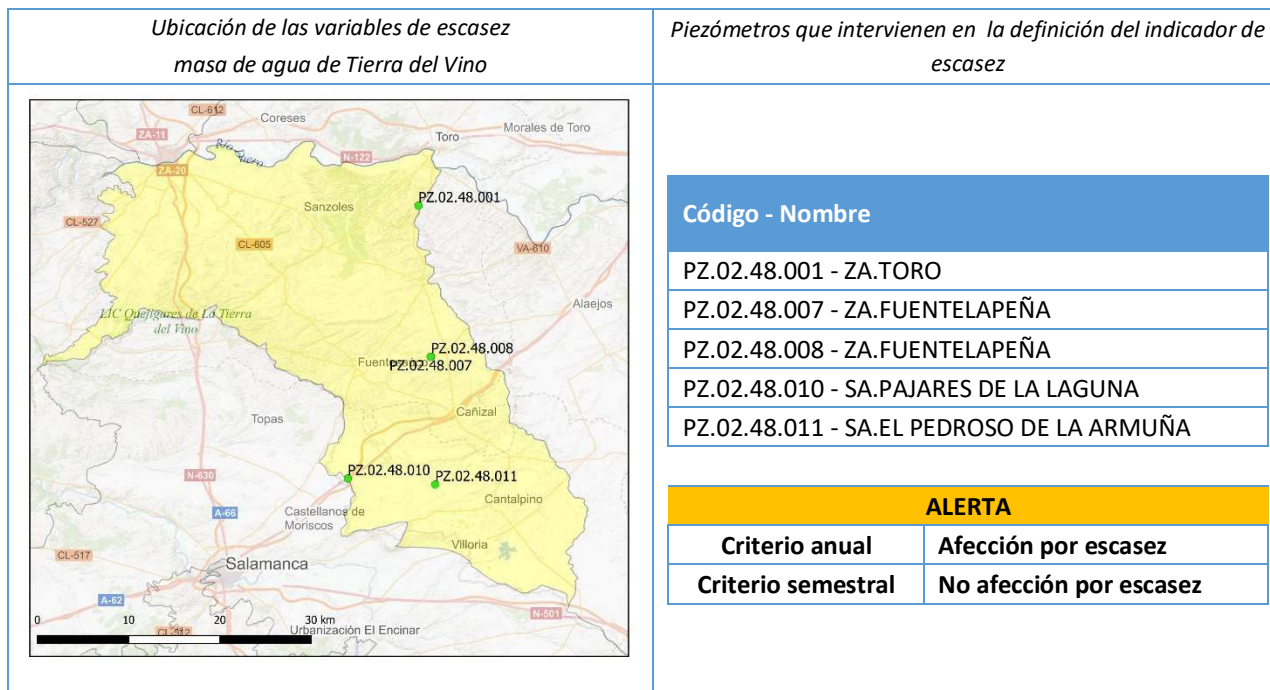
| Ubicación de las variables de escasez masa de agua de Tierra del Vino | Piezómetros que intervienen en la definición del indicador de escasez |
|---|---|

CL-612
Coreses
Morales de Toro
ZA-11
Toro
Río Duero
N-122
ZA-20
PZ.02.48.001
Sanzoles
CL-527
VA-610
CL-605
Alaejos
LIC Quejigares de La Tierra del Vino
PZ.02.48.008
Fuente
PZ.02.48.007
Cañizal
Topas
N-630
PZ.02.48.010
PZ.02.48.011
Cantalpino
A-66
Castellanos de Moriscos
Villoria
CL-517
Salamanca
A-62
N-501
0
10
20
30 km
CL-512
Urbanización El Encinar

| Código - Nombre |
|---|
| PZ.02.48.001 - ZA.TORO |
| PZ.02.48.007 - ZA.FUENTELAPEÑA |
| PZ.02.48.008 - ZA.FUENTELAPEÑA |
| PZ.02.48.010 - SA.PAJARES DE LA LAGUNA |
| PZ.02.48.011 - SA.EL PEDROSO DE LA ARMUÑA |

| ALERTA | |
|---|---|
| Criterio anual | Afección por escasez |
| Criterio semestral | No afección por escasez |